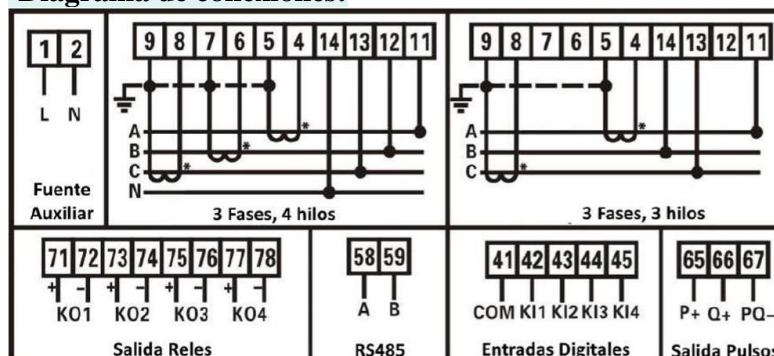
Diagrama de conexiones:

1 2
L N
Fuente Auxiliar

9 8 7 6 5 4 14 13 12 11
A
B
C
N
3 Fases, 4 hilos

9 8 7 6 5 4 14 13 12 11
A
B
C
3 Fases, 3 hilos

71 72 73 74 75 76 77 78
+ − + − + − + −
KO1 KO2 KO3 KO4
Salida Reles

58 59
A B
RS485

41 42 43 44 45
COM KI1 KI2 KI3 KI4
Entradas Digitales

65 66 67
P+ Q+ PQ−
Salida Pulsos